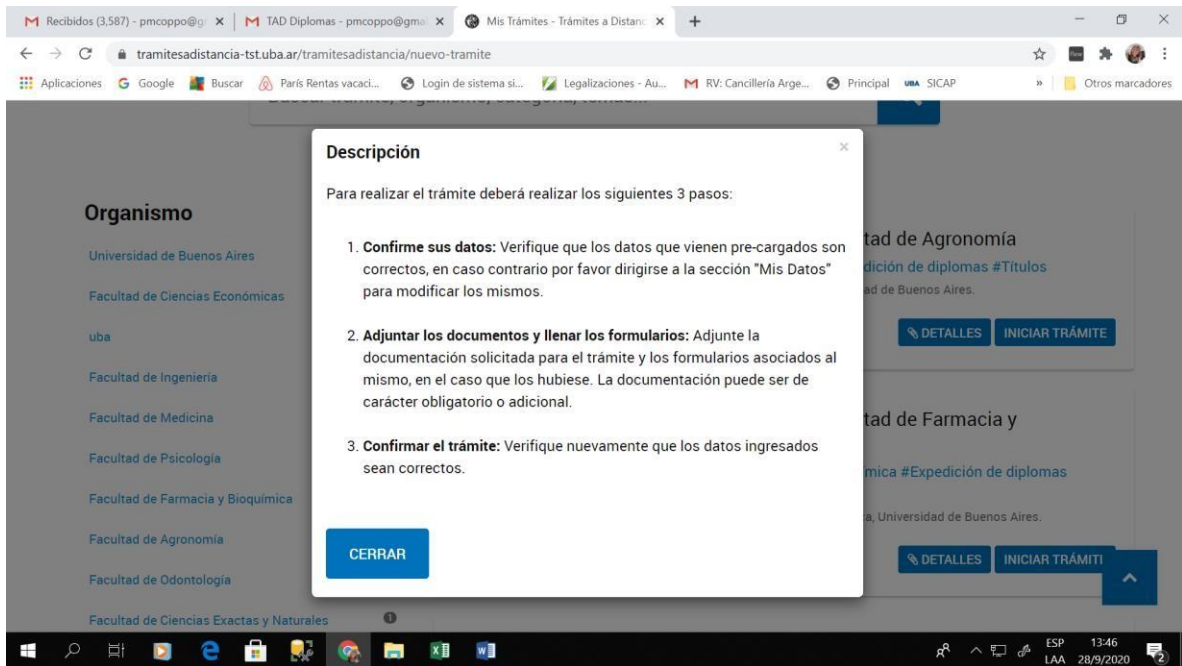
Recibidos (3,587) - pmcoppo@g ×
TAD Diplomas - pmcoppo@gma ×
Mis Trámites - Trámites a Distanc ×
+

tramitesadistancia-tst.uba.ar/tramitesadistancia/nuevo-tramite

Aplicaciones Google Buscar París Rentas vacaci... Login de sistema si... Legalizaciones - Au... RV: Cancillería Arge... Principal SICAP » Otros marcadores

Buscar trámite, organismo, categoría, temas...

Organismo

Universidad de Buenos Aires

Facultad de Ciencias Económicas

uba

Facultad de Ingeniería

Facultad de Medicina

Facultad de Psicología

Facultad de Farmacia y Bioquímica

Facultad de Agronomía

Facultad de Odontología

Facultad de Ciencias Exactas y Naturales

tad de Agronomía

dición de diplomas #Títulos

ad de Buenos Aires.

DETALLES INICIAR TRÁMITE

tad de Farmacia y

mica #Expedición de diplomas

a, Universidad de Buenos Aires.

DETALLES INICIAR TRÁMITI

Descripción

×

Para realizar el trámite deberá realizar los siguientes 3 pasos:

1. **Confirme sus datos:** Verifique que los datos que vienen pre-cargados son correctos, en caso contrario por favor dirigirse a la sección "Mis Datos" para modificar los mismos.

2. **Adjuntar los documentos y llenar los formularios:** Adjunte la documentación solicitada para el trámite y los formularios asociados al mismo, en el caso que los hubiese. La documentación puede ser de carácter obligatorio o adicional.

3. **Confirmar el trámite:** Verifique nuevamente que los datos ingresados sean correctos.

CERRAR

ESP LAA 13:46 28/9/2020